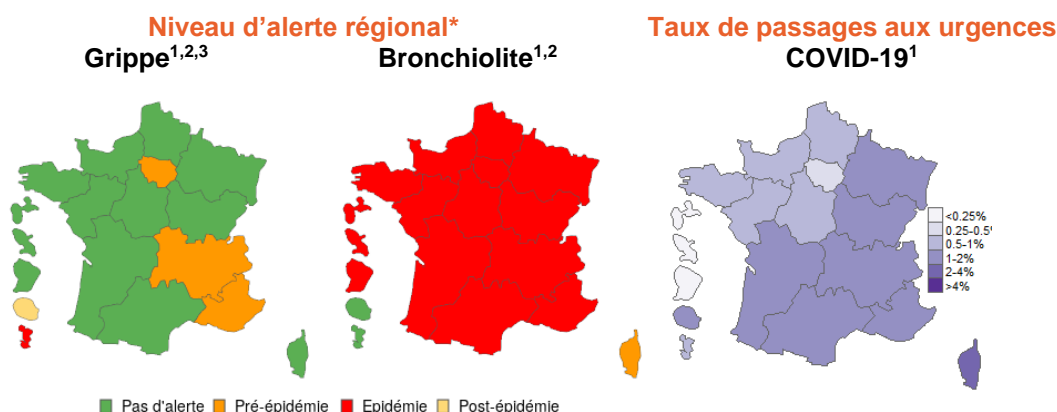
Niveau d'alerte régional*

Grippe$^{1,2,3}$

Bronchiolite$^{1,2}$

Taux de passages aux urgences

COVID-19$^{1}$

<0.25%
0.25-0.5%
0.5-1%
1-2%
2-4%
>4%

Pas d'alerte Pré-épidémie Epidémie Post-épidémie